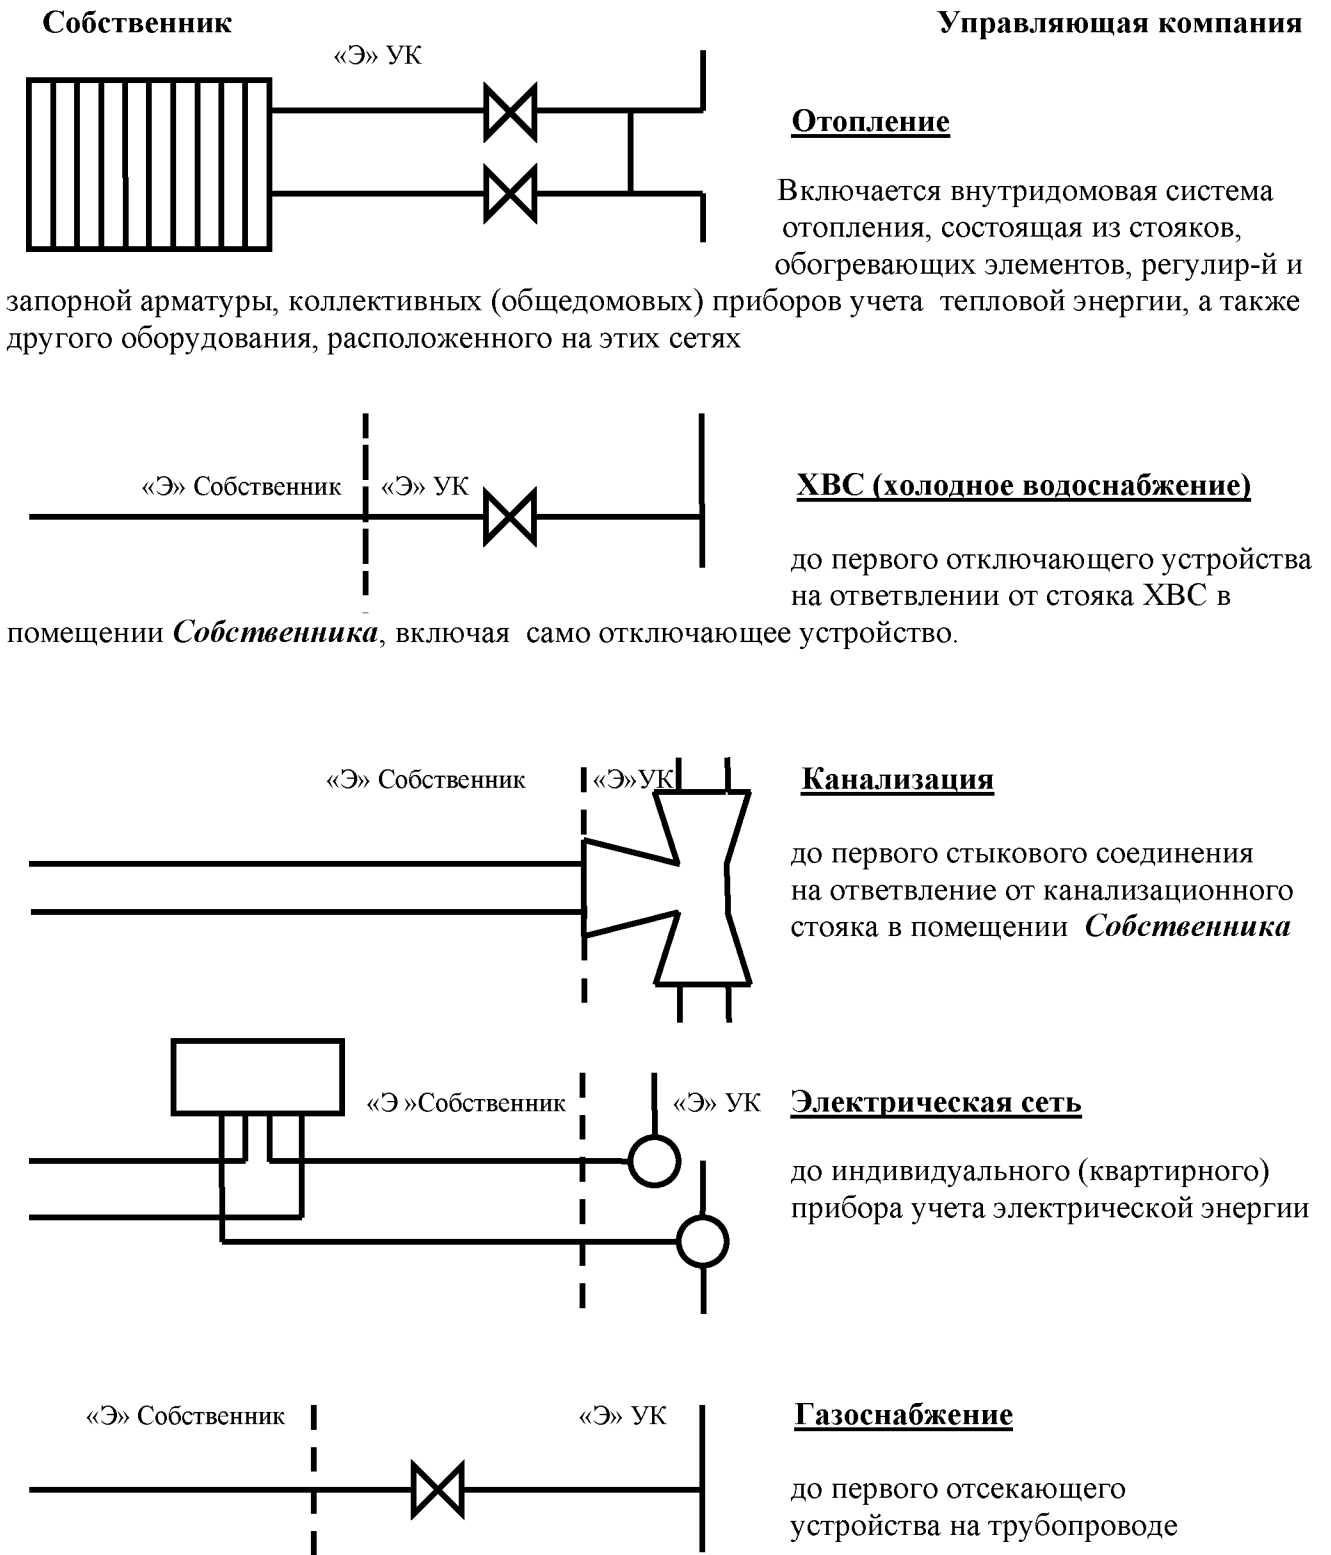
Собственник

Управляющая компания

«Э» УК

Отопление

Включается внутридомовая система отопления, состоящая из стояков, обогревающих элементов, регулир-й и запорной арматуры, коллективных (общедомовых) приборов учета тепловой энергии, а также другого оборудования, расположенного на этих сетях

«Э» Собственник

«Э» УК

ХВС (холодное водоснабжение)

до первого отключающего устройства на ответвлении от стояка ХВС в помещении *Собственника*, включая само отключающее устройство.

«Э» Собственник

«Э»УК

Канализация

до первого стыкового соединения на ответвление от канализационного стояка в помещении *Собственника*

«Э »Собственник

«Э» УК

Электрическая сеть

до индивидуального (квартирного) прибора учета электрической энергии

«Э» Собственник

«Э» УК

Газоснабжение

до первого отсекающего устройства на трубопроводе